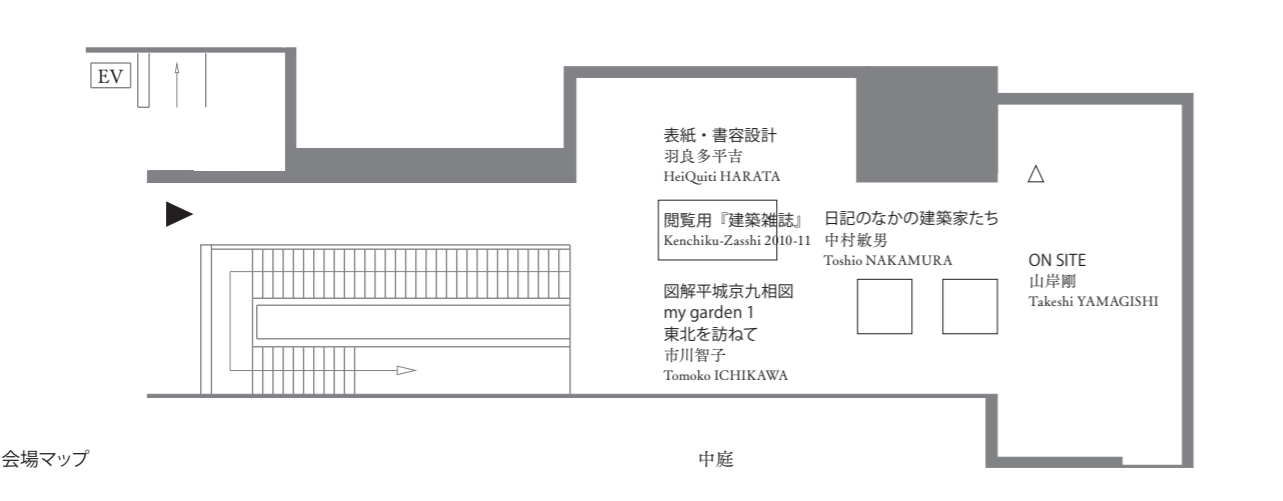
EV

表紙・書容設計
羽良多平吉
HeiQuiti HARATA

閲覧用『建築雑誌』
Kenchiku-Zasshi 2010-11

日記のなかの建築家たち
中村敏男
Toshio NAKAMURA

△

ON SITE
山岸剛
Takeshi YAMAGISHI

図解平城京九相図
my garden 1
東北を訪ねて
市川智子
Tomoko ICHIKAWA

会場マップ

中庭